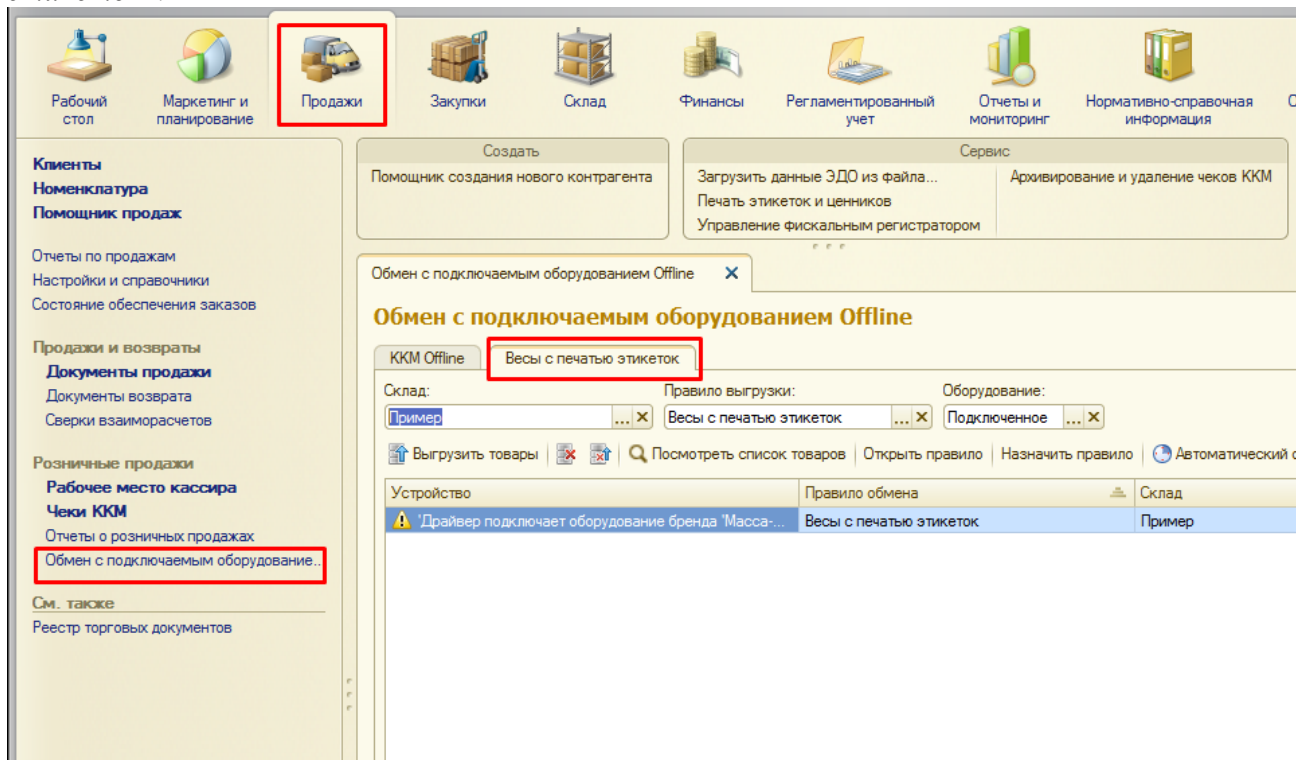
Рабочий стол
Маркетинг и планирование
Продажи
Закупки
Склад
Финансы
Регламентированный учет
Отчеты и мониторинг
Нормативно-справочная информация

Клиенты
Номенклатура
Помощник продаж

Отчеты по продажам
Настройки и справочники
Состояние обеспечения заказов

Продажи и возвраты
Документы продажи
Документы возврата
Сверки взаиморасчетов

Розничные продажи
Рабочее место кассира
Чеки ККМ
Отчеты о розничных продажах
Обмен с подключаемым оборудование..

См. также
Реестр торговых документов

Создать
Помощник создания нового контрагента

Сервис
Загрузить данные ЭДО из файла...
Печать этикеток и ценников
Управление фискальным регистратором
Архивирование и удаление чеков ККМ

Обмен с подключаемым оборудованием Offline ✕

Обмен с подключаемым оборудованием Offline

ККМ Offline
Весы с печатью этикеток

Склад:
Пример
Правило выгрузки:
Весы с печатью этикеток
Оборудование:
Подключенное

Выгрузить товары
Посмотреть список товаров
Открыть правило
Назначить правило
Автоматический

| Устройство | Правило обмена | Склад |
|---|---|---|
| 'Драйвер подключает оборудование бренда 'Масса-... | Весы с печатью этикеток | Пример |